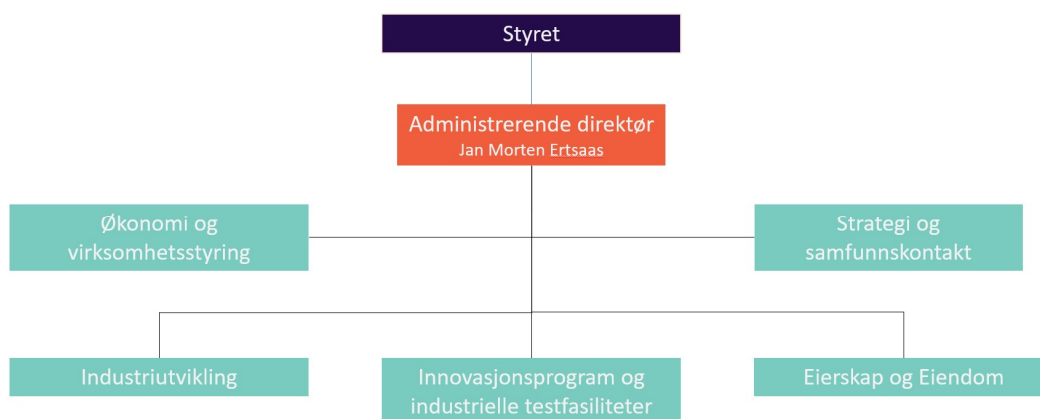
Styret

Administrerende direktør
Jan Morten Ertsaas

Økonomi og virksomhetsstyring

Strategi og samfunnskontakt

Industriutvikling

Innovasjonsprogram og industrielle testfasiliteter

Eierskap og Eiendom